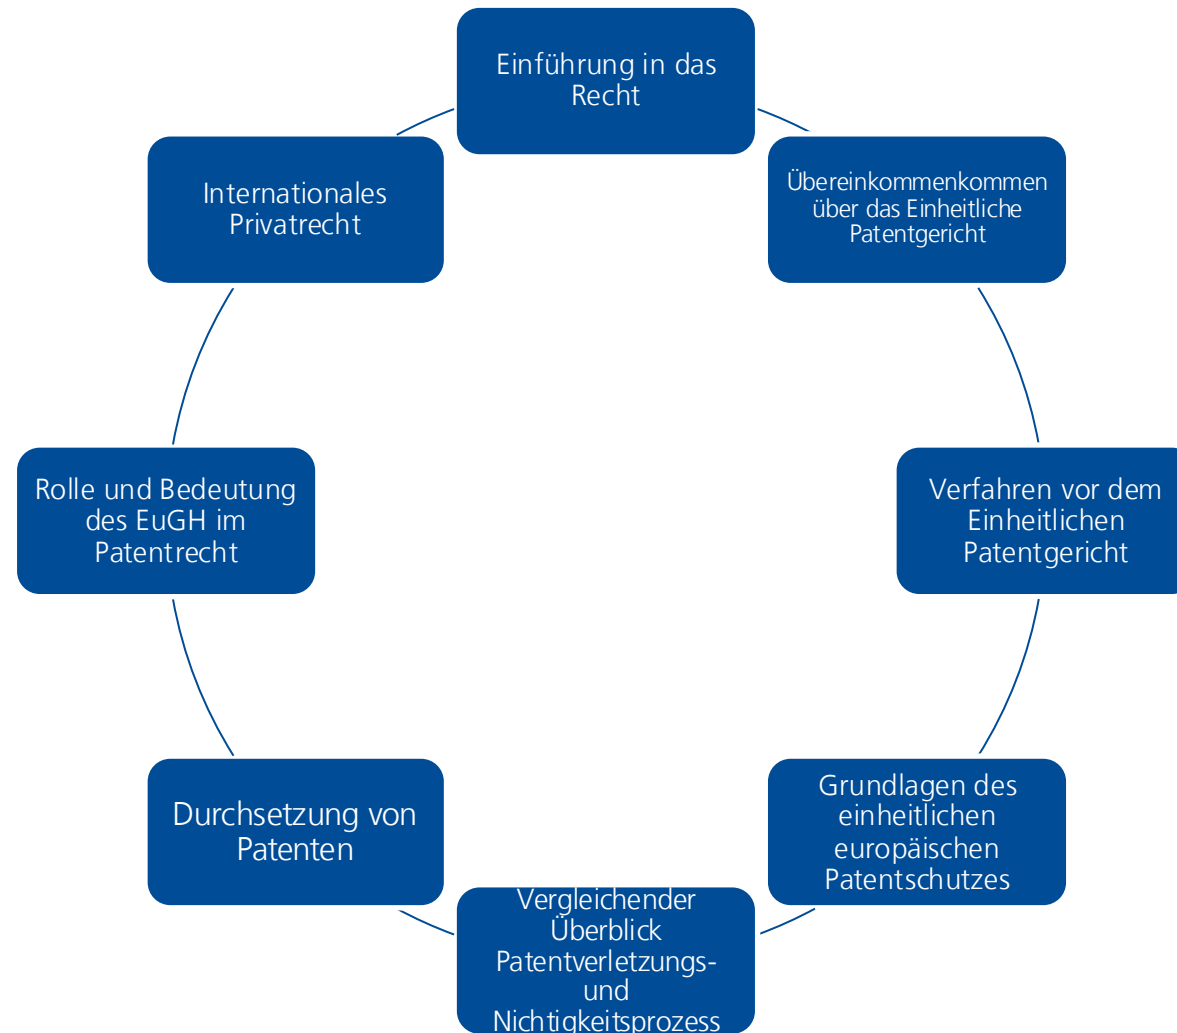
Einführung in das Recht

Übereinkommenkommen über das Einheitliche Patentgericht

Verfahren vor dem Einheitlichen Patentgericht

Grundlagen des einheitlichen europäischen Patentschutzes

Vergleichender Überblick Patentverletzungs- und Nichtigkeitsprozess

Durchsetzung von Patenten

Rolle und Bedeutung des EuGH im Patentrecht

Internationales Privatrecht